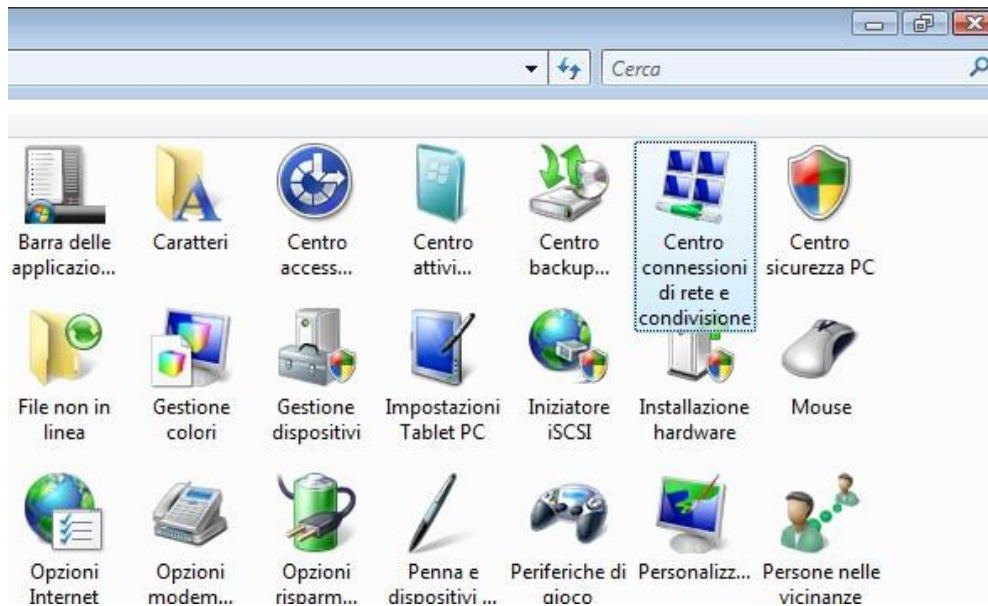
Cerca

Barra delle applicazio...

Caratteri

Centro access...

Centro attivi...

Centro backup...

Centro connessioni di rete e condivisione

Centro sicurezza PC

File non in linea

Gestione colori

Gestione dispositivi

Impostazioni Tablet PC

Iniziatore iSCSI

Installazione hardware

Mouse

Opzioni Internet

Opzioni modem...

Opzioni risparm...

Penna e dispositivi ...

Periferiche di gioco

Personalizz...

Persone nelle vicinanze